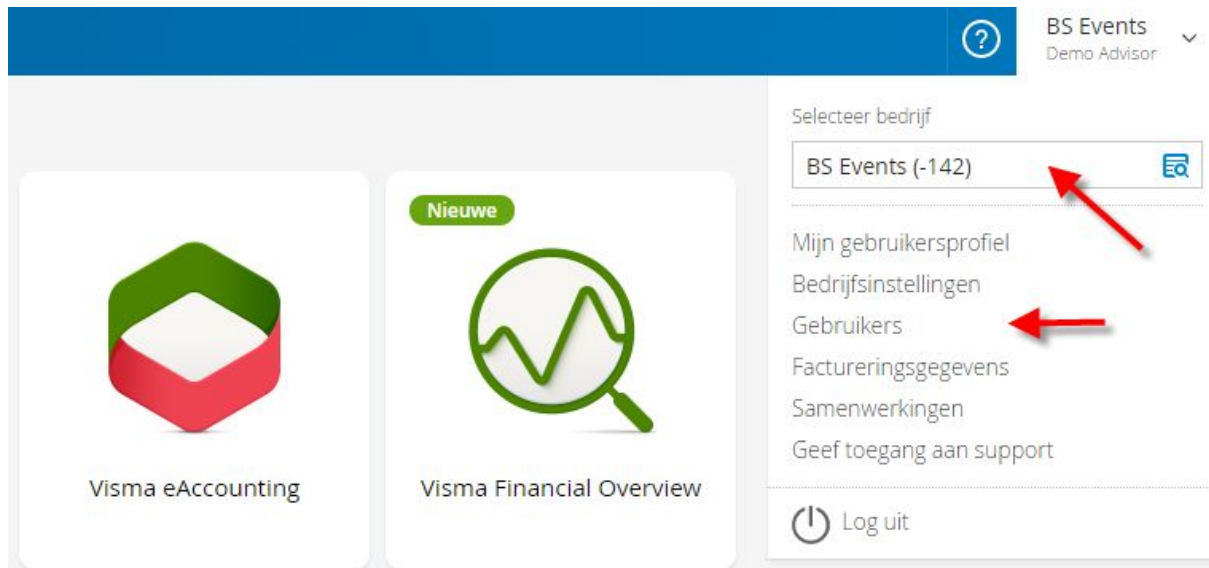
?

BS Events
Demo Advisor

Selecteer bedrijf

BS Events (-142)

Mijn gebruikersprofiel
Bedrijfsinstellingen
Gebruikers
Factureringsgegevens
Samenwerkingen
Geef toegang aan support

Log uit

Visma eAccounting

Nieuwe

Visma Financial Overview